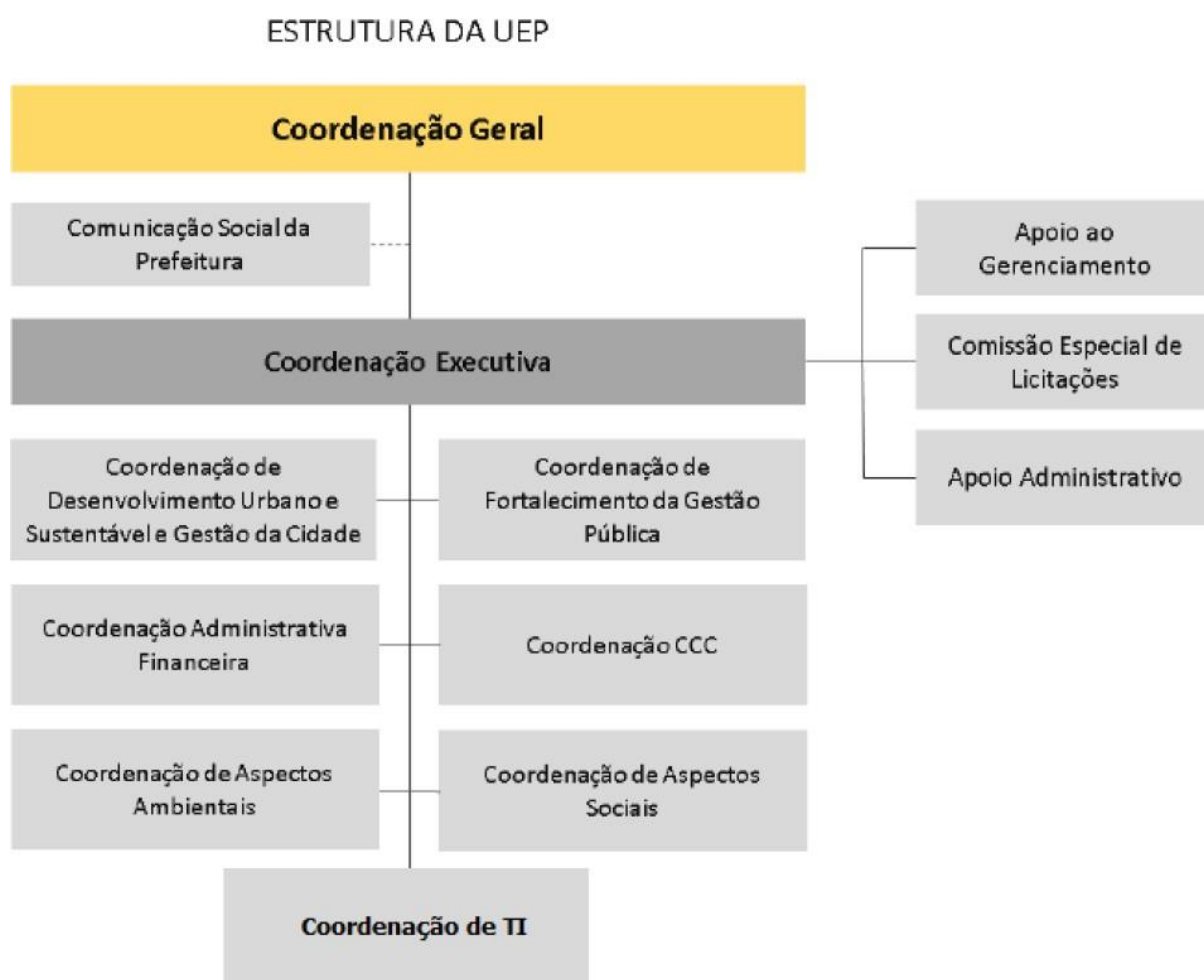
ESTRUTURA DA UEP

Coordenação Geral

Comunicação Social da Prefeitura

Apoio ao Gerenciamento

Coordenação Executiva

Comissão Especial de Licitações

Apoio Administrativo

Coordenação de Desenvolvimento Urbano e Sustentável e Gestão da Cidade

Coordenação de Fortalecimento da Gestão Pública

Coordenação Administrativa Financeira

Coordenação CCC

Coordenação de Aspectos Ambientais

Coordenação de Aspectos Sociais

Coordenação de TI